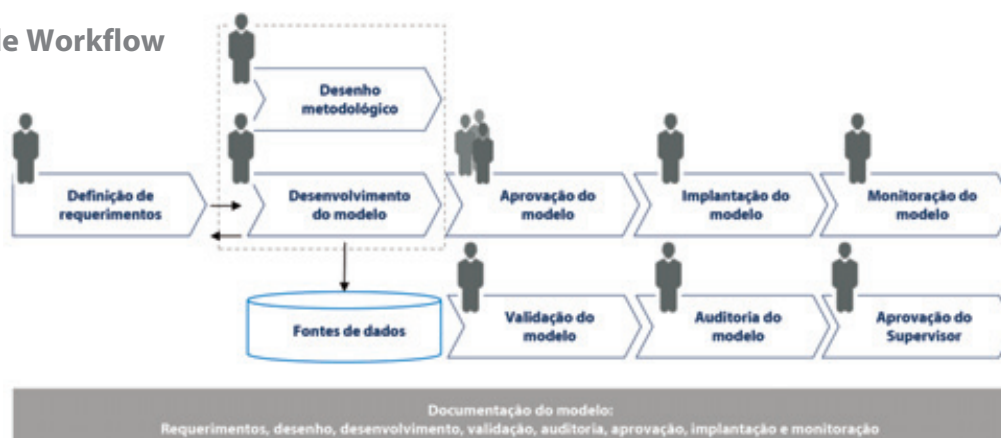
le Workflow

Desenho metodológico

Definição de requerimentos

Desenvolvimento do modelo

Aprovação do modelo

Implantação do modelo

Monitoração do modelo

Fontes de dados

Validação do modelo

Auditoria do modelo

Aprovação do Supervisor

Documentação do modelo:
Requerimentos, desenho, desenvolvimento, validação, auditoria, aprovação, implantação e monitoração